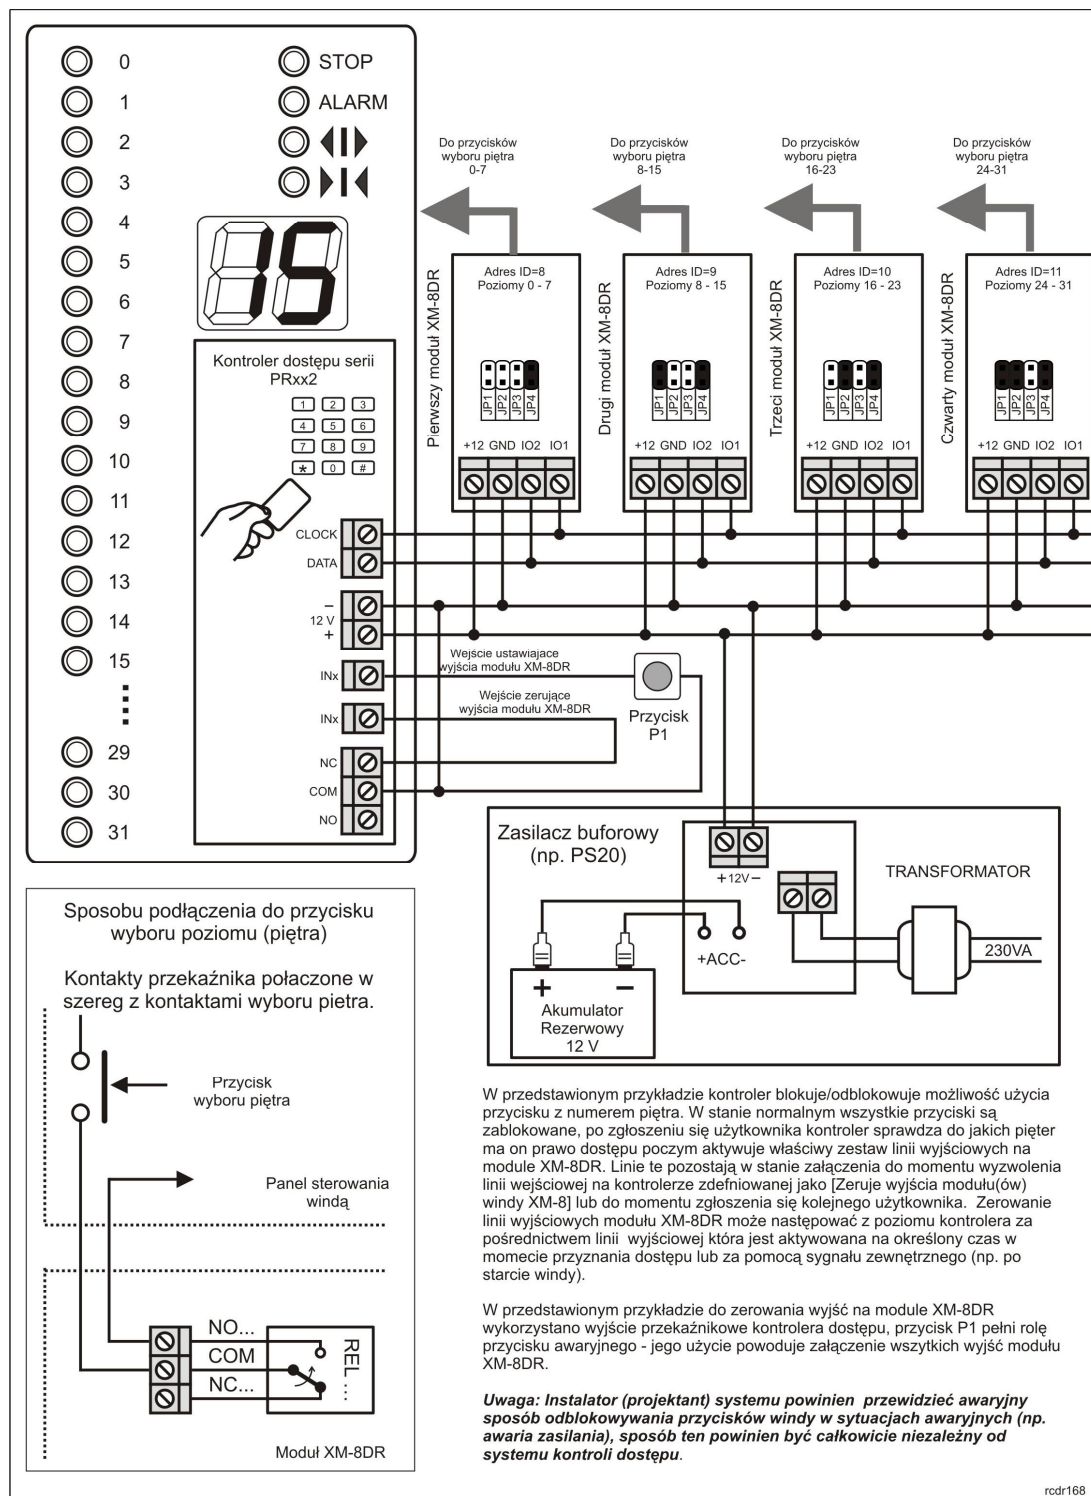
0
1
2
3
4
5
6
7
8
9
10
11
12
13
14
15
⋮
29
30
31

STOP
ALARM

15

Kontroler dostępu serii PRxx2

1 2 3
4 5 6
7 8 9
* 0 #

CLOCK
DATA
–
12 V
+
INx
INx
NC
COM
NO

Do przycisków wyboru piętra 0-7
Do przycisków wyboru piętra 8-15
Do przycisków wyboru piętra 16-23
Do przycisków wyboru piętra 24-31

Pierwszy moduł XM-8DR
Adres ID=8
Poziomy 0 - 7
JP1 JP2 JP3 JP4
+12 GND IO2 IO1

Drugi moduł XM-8DR
Adres ID=9
Poziomy 8 - 15
JP1 JP2 JP3 JP4
+12 GND IO2 IO1

Trzeci moduł XM-8DR
Adres ID=10
Poziomy 16 - 23
JP1 JP2 JP3 JP4
+12 GND IO2 IO1

Czwarty moduł XM-8DR
Adres ID=11
Poziomy 24 - 31
JP1 JP2 JP3 JP4
+12 GND IO2 IO1

Wejście ustawiające wyjścia modułu XM-8DR
Wejście zerujące wyjścia modułu XM-8DR
Przycisk P1

Zasilacz buforowy (np. PS20)
+12V–
TRANSFORMATOR
+ACC-
230VA
+ –
Akumulator Rezerwowy 12 V

Sposobu podłączenia do przycisku wyboru poziomu (piętra)

Kontakty przekaźnika połaczone w szereg z kontaktami wyboru pietra.

Przycisk wyboru piętra

Panel sterowania windą

NO...
COM
NC...
REL ...

Moduł XM-8DR

W przedstawionym przykładzie kontroler blokuje/odblokowuje możliwość użycia przycisku z numerem piętra. W stanie normalnym wszystkie przyciski są zablokowane, po zgłoszeniu się użytkownika kontroler sprawdza do jakich pięter ma on prawo dostępu poczym aktywuje właściwy zestaw linii wyjściowych na module XM-8DR. Linie te pozostają w stanie załączenia do momentu wyzwolenia linii wejściowej na kontrolerze zdefniowanej jako [Zeruje wyjścia modułu(ów) windy XM-8] lub do momentu zgłoszenia się kolejnego użytkownika. Zerowanie linii wyjściowych modułu XM-8DR może następować z poziomu kontrolera za pośrednictwem linii wyjściowej która jest aktywowana na określony czas w momecie przyznania dostępu lub za pomocą sygnału zewnętrznego (np. po starcie windy).

W przedstawionym przykładzie do zerowania wyjść na module XM-8DR wykorzystano wyjście przekaźnikowe kontrolera dostępu, przycisk P1 pełni rolę przycisku awaryjnego - jego użycie powoduje załączenie wszystkich wyjść modułu XM-8DR.

Uwaga: Instalator (projektant) systemu powinien przewidzieć awaryjny sposób odblokowywania przycisków windy w sytuacjach awaryjnych (np. awaria zasilania), sposób ten powinien być całkowicie niezależny od systemu kontroli dostępu.

rcdr168